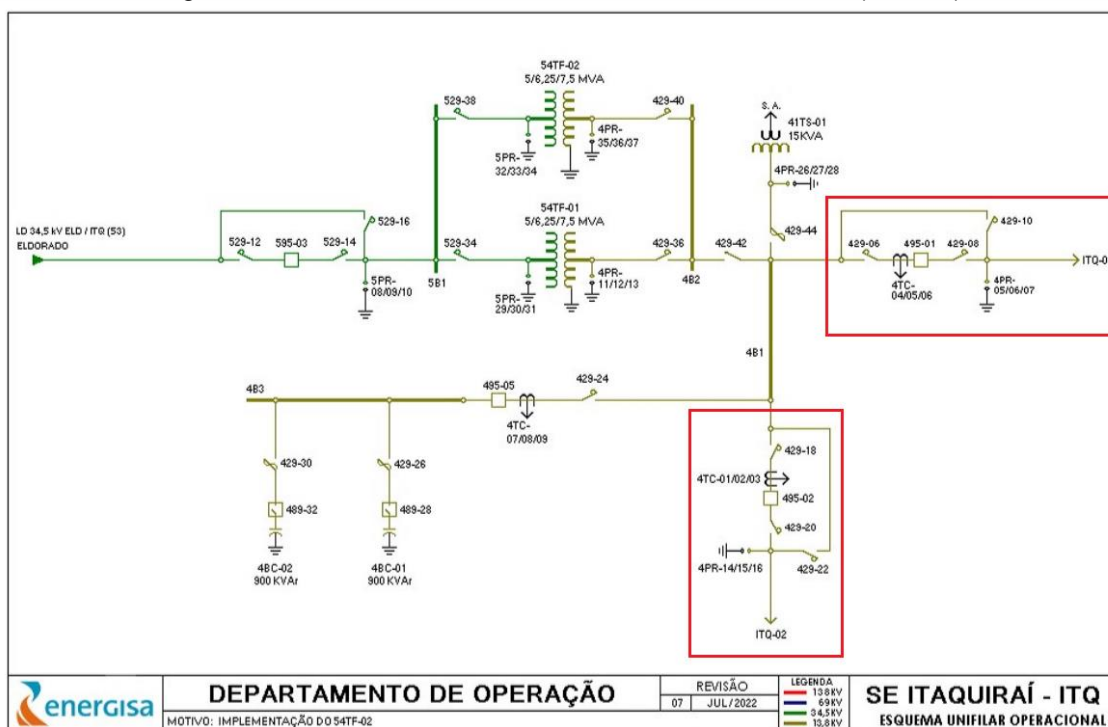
54TF-02
5/6,25/7,5 MVA

529-38

429-40

S. A.

41TS-01
15KVA

4PR-
35/36/37

5PR-
32/33/34

4PR-26/27/28

54TF-01
5/6,25/7,5 MVA

LD 34,5 kV ELD / ITQ (53)
ELDORADO

529-16

529-12

595-03

529-14

529-34

429-36

429-42

429-44

429-10

429-06

495-01

429-08

ITQ-0

5PR-
08/09/10

5B1

5PR-
29/30/31

4PR-
11/12/13

4B2

4TC-
04/05/06

4PR-
05/06/07

4B1

4B3

495-05

429-24

4TC-
07/08/09

429-18

429-30

429-26

4TC-01/02/03

495-02

489-32

489-28

429-20

4PR-14/15/16

429-22

4BC-02
900 KVAr

4BC-01
900 KVAr

ITQ-02

energisa

DEPARTAMENTO DE OPERAÇÃO

MOTIVO: IMPLEMENTAÇÃO DO 54TF-02

REVISÃO
07 JUL/2022

LEGENDA
138KV
69KV
34,5KV
13,8KV

SE ITAQUIRAÍ - ITQ
ESQUEMA UNIFILAR OPERACIONAL